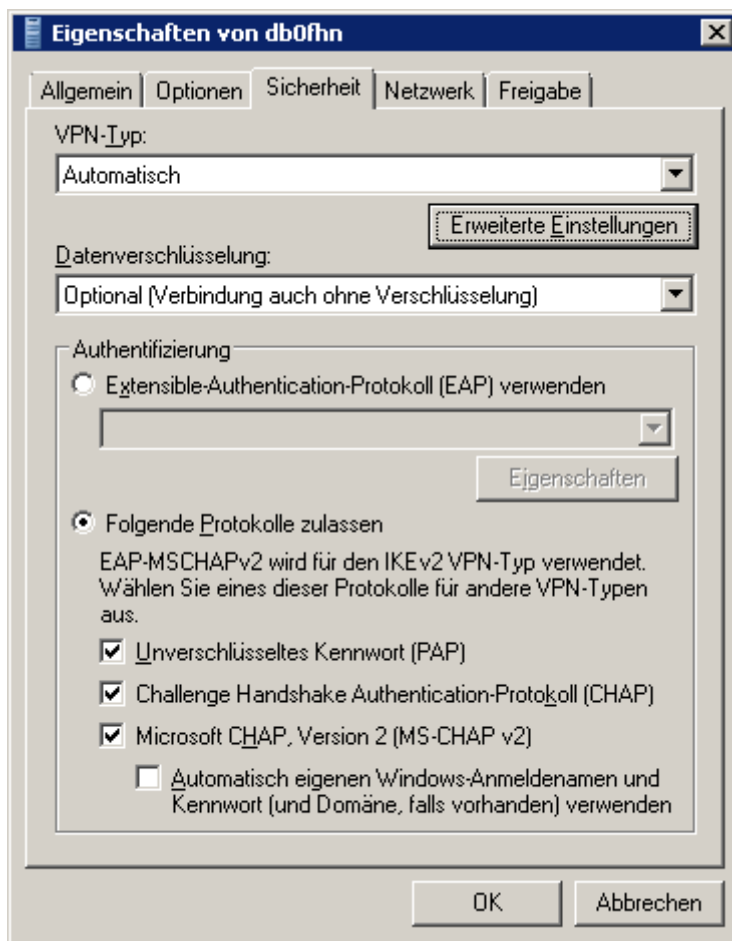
Eigenschaften von db0fhn

Allgemein | Optionen | Sicherheit | Netzwerk | Freigabe

VPN-Typ:
Automatisch

Erweiterte Einstellungen

Datenverschlüsselung:
Optional (Verbindung auch ohne Verschlüsselung)

Authentifizierung

Extensible-Authentication-Protokoll (EAP) verwenden

Eigenschaften

Folgende Protokolle zulassen

EAP-MSCHAPv2 wird für den IKEv2 VPN-Typ verwendet. Wählen Sie eines dieser Protokolle für andere VPN-Typen aus.

Unverschlüsseltes Kennwort (PAP)

Challenge Handshake Authentication-Protokoll (CHAP)

Microsoft CHAP, Version 2 (MS-CHAP v2)

Automatisch eigenen Windows-Anmeldenamen und Kennwort (und Domäne, falls vorhanden) verwenden

OK

Abbrechen